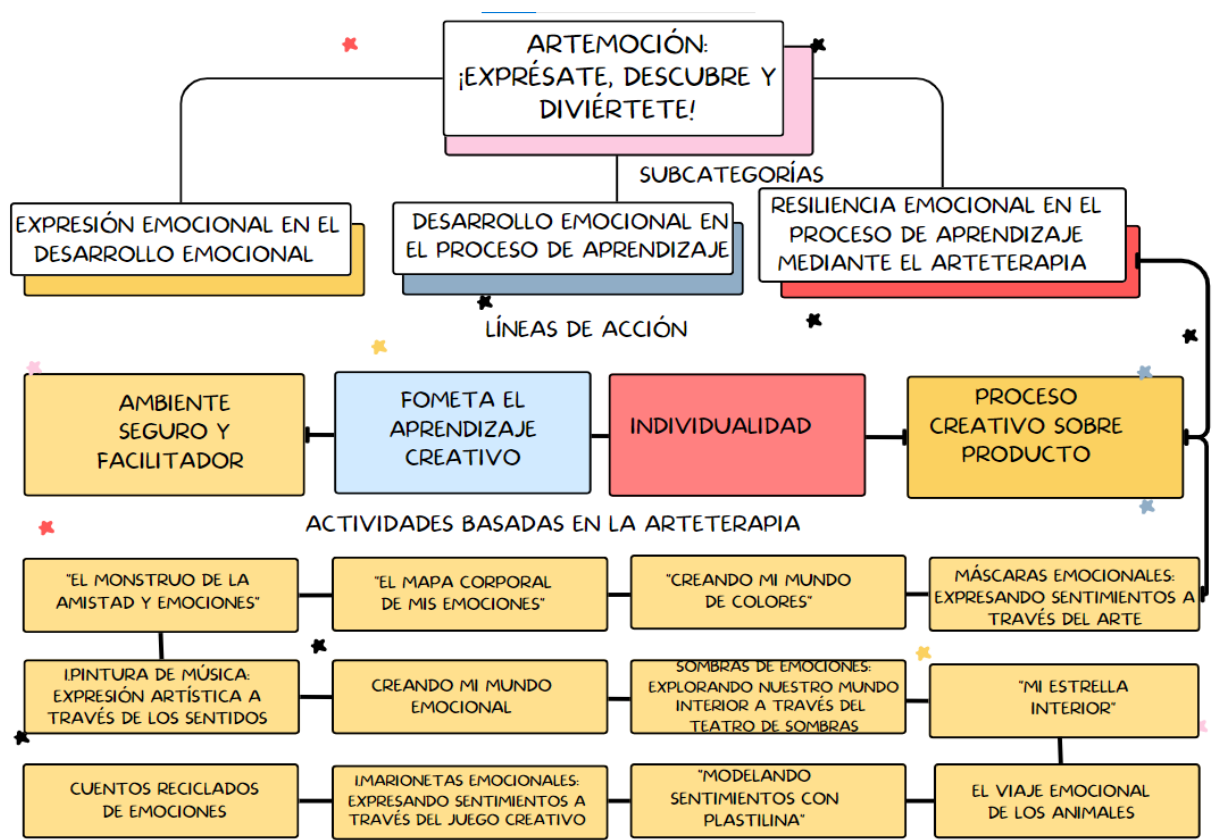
ARTEMOCIÓN: ¡EXPRÉSATE, DESCUBRE Y DIVIÉRTETE!

SUBCATEGORÍAS

EXPRESIÓN EMOCIONAL EN EL DESARROLLO EMOCIONAL

DESARROLLO EMOCIONAL EN EL PROCESO DE APRENDIZAJE

RESILIENCIA EMOCIONAL EN EL PROCESO DE APRENDIZAJE MEDIANTE EL ARTETERAPIA

LÍNEAS DE ACCIÓN

AMBIENTE SEGURO Y FACILITADOR

FOMETA EL APRENDIZAJE CREATIVO

INDIVIDUALIDAD

PROCESO CREATIVO SOBRE PRODUCTO

ACTIVIDADES BASADAS EN LA ARTETERAPIA

"EL MONSTRUO DE LA AMISTAD Y EMOCIONES"

"EL MAPA CORPORAL DE MIS EMOCIONES"

"CREANDO MI MUNDO DE COLORES"

MÁSCARAS EMOCIONALES: EXPRESANDO SENTIMIENTOS A TRAVÉS DEL ARTE

!PINTURA DE MÚSICA: EXPRESIÓN ARTÍSTICA A TRAVÉS DE LOS SENTIDOS

CREANDO MI MUNDO EMOCIONAL

SOMBRAS DE EMOCIONES: EXPLORANDO NUESTRO MUNDO INTERIOR A TRAVÉS DEL TEATRO DE SOMBRAS

"MI ESTRELLA INTERIOR"

CUENTOS RECICLADOS DE EMOCIONES

!MARIONETAS EMOCIONALES: EXPRESANDO SENTIMIENTOS A TRAVÉS DEL JUEGO CREATIVO

"MODELANDO SENTIMIENTOS CON PLASTILINA"

EL VIAJE EMOCIONAL DE LOS ANIMALES